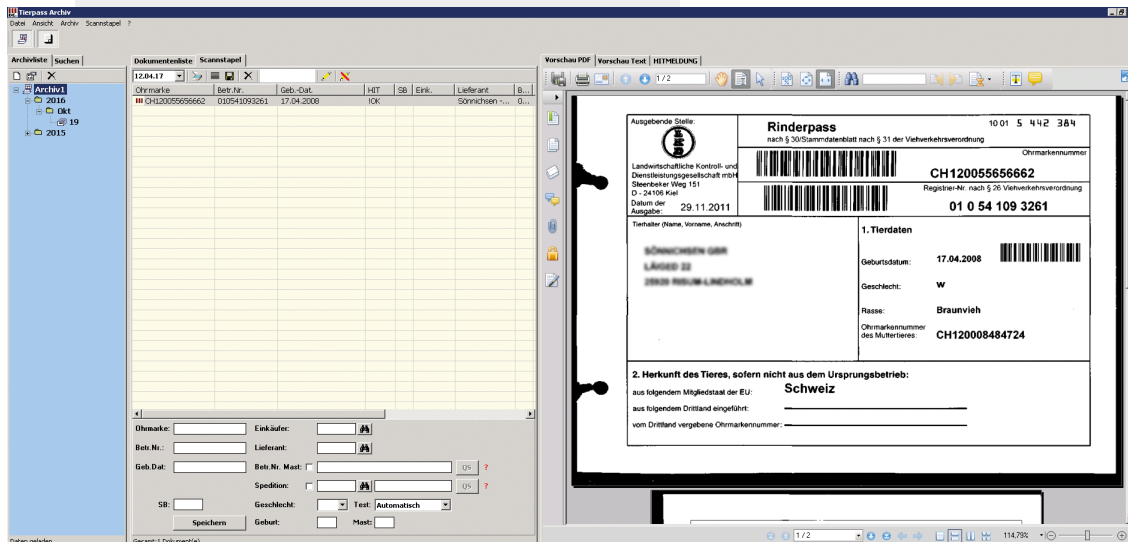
Tierpass Archiv
Datei Ansicht Archiv Scannstapel ?

Archivliste Suchen
Archiv1
2016
Okt
19
2015

Dokumentenliste Scannstapel
12.04.17

| Ohrmarke | Betr.Nr. | Geb.-Dat. | HIT | SB | Eink. | Lieferant | B... |
|---|---|---|---|---|---|---|---|
| CH120055656662 | 010541093261 | 17.04.2008 | !OK | | | Sönnichsen -... | 0... |

Ohrmarke: Einkäufer:
Betr.Nr.: Lieferant:
Geb.Dat: Betr.Nr. Mast: QS ?
Spedition: QS ?
SB: Geschlecht: Test: Automatisch
Speichern Geburt: Mast:

Daten geladen
Gesamt: 1 Dokument(e)

Vorschau PDF Vorschau Text HITMELDUNG
1 / 2

Ausgebende Stelle:
Rinderpass
nach § 30/Stammdatenblatt nach § 31 der Viehverkehrsverordnung
1001 5 442 384
Ohrmarkennummer
Landwirtschaftliche Kontroll- und Dienstleistungsgesellschaft mbH
Steenbeker Weg 151
D - 24106 Kiel
CH120055656662
Registrier-Nr. nach § 26 Viehverkehrsverordnung
Datum der Ausgabe: 29.11.2011
01 0 54 109 3261
Tierhalter (Name, Vorname, Anschrift)
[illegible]
1. Tierdaten
Geburtsdatum: 17.04.2008
Geschlecht: w
Rasse: Braunvieh
Ohrmarkennummer des Muttertieres: CH120008484724
2. Herkunft des Tieres, sofern nicht aus dem Ursprungsbetrieb:
aus folgendem Mitgliedstaat der EU: Schweiz
aus folgendem Drittland eingeführt:
vom Drittland vergebene Ohrmarkennummer:

1 / 2
114,79%